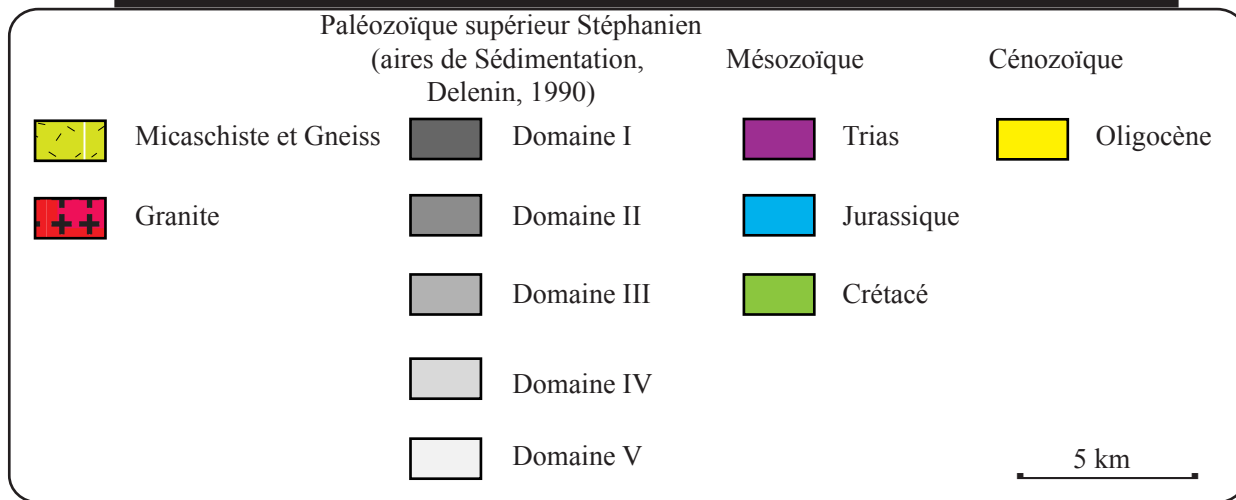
Paléozoïque supérieur Stéphanien (aires de Sédimentation, Delenin, 1990)

Mésozoïque

Cénozoïque

Micaschiste et Gneiss

Granite

Domaine I

Domaine II

Domaine III

Domaine IV

Domaine V

Trias

Jurassique

Crétacé

Oligocène

5 km